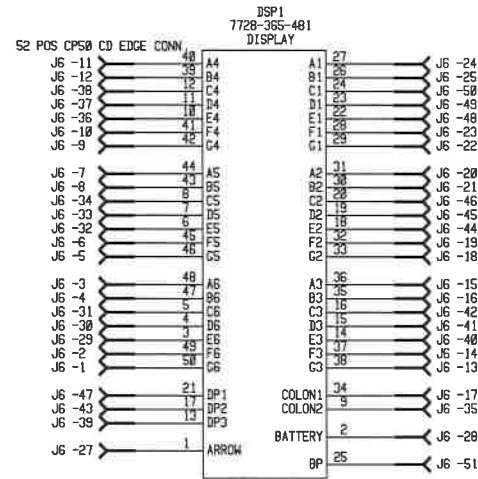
DSP1
7728-365-481
DISPLAY

52 POS CP50 CD EDGE CONN

J6 -11 40 A4
J6 -12 39 B4
J6 -38 12 C4
J6 -37 11 D4
J6 -36 10 E4
J6 -10 41 F4
J6 -9 42 G4

J6 -7 44 A5
J6 -8 43 B5
J6 -34 8 C5
J6 -33 7 D5
J6 -32 6 E5
J6 -6 45 F5
J6 -5 46 G5

J6 -3 48 A6
J6 -4 47 B6
J6 -31 5 C6
J6 -30 4 D6
J6 -29 3 E6
J6 -2 49 F6
J6 -1 50 G6

J6 -47 21 DP1
J6 -43 17 DP2
J6 -39 13 DP3

J6 -27 1 ARROW

A1 27 J6 -24
B1 26 J6 -25
C1 24 J6 -50
D1 23 J6 -49
E1 22 J6 -48
F1 28 J6 -23
G1 29 J6 -22

A2 31 J6 -20
B2 30 J6 -21
C2 20 J6 -46
D2 19 J6 -45
E2 18 J6 -44
F2 32 J6 -19
G2 33 J6 -18

A3 36 J6 -15
B3 35 J6 -16
C3 16 J6 -42
D3 15 J6 -41
E3 14 J6 -40
F3 37 J6 -14
G3 38 J6 -13

COLON1 34 J6 -17
COLON2 9 J6 -35

BATTERY 2 J6 -28

BP 25 J6 -51